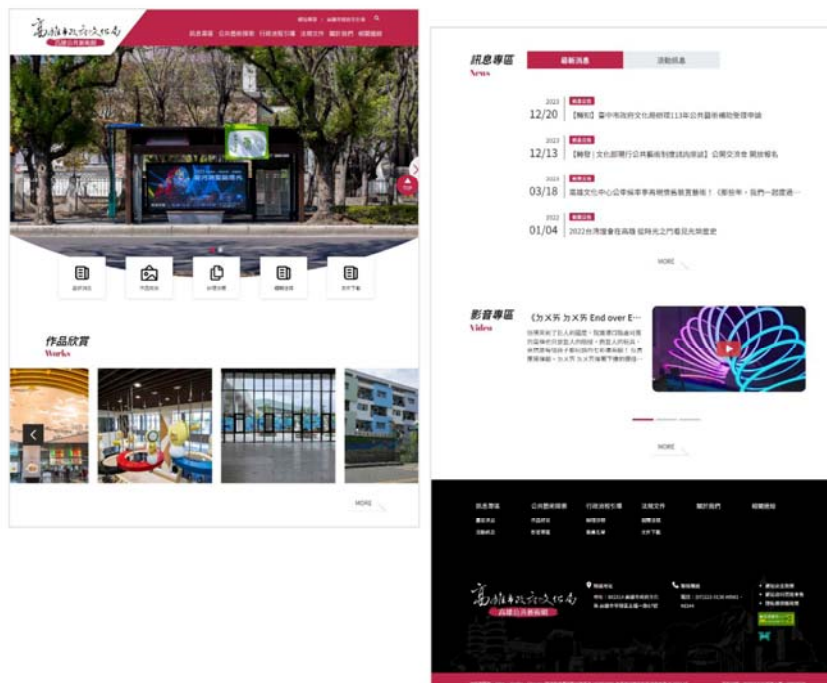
高雄市政府文化局
高雄公共藝術網

訊息專區　公共藝術探索　行政流程引導　法規文件　關於我們　相關連結

TOP

作品欣賞
Works

MORE

訊息專區
News

最新訊息　活動訊息

2023
12/20
【轉知】臺中市政府文化局辦理113年公共藝術補助發展申請

2023
12/13
【轉知】文化部舉行公共藝術制度諮詢座談】公開交流會 開放報名

2024
03/18
高雄文化中心公學報章事再開放教育推動！《那些年，我們一起度過…

2022
01/04
2022台灣燈會在高雄 從時光之門看見光與歷史

MORE

影音專區
Video

《ㄉㄨㄞ ㄉㄨㄞ End over E…

MORE

訊息專區　公共藝術探索　行政流程引導　法規文件　關於我們　相關連結

高雄市政府文化局
高雄公共藝術網